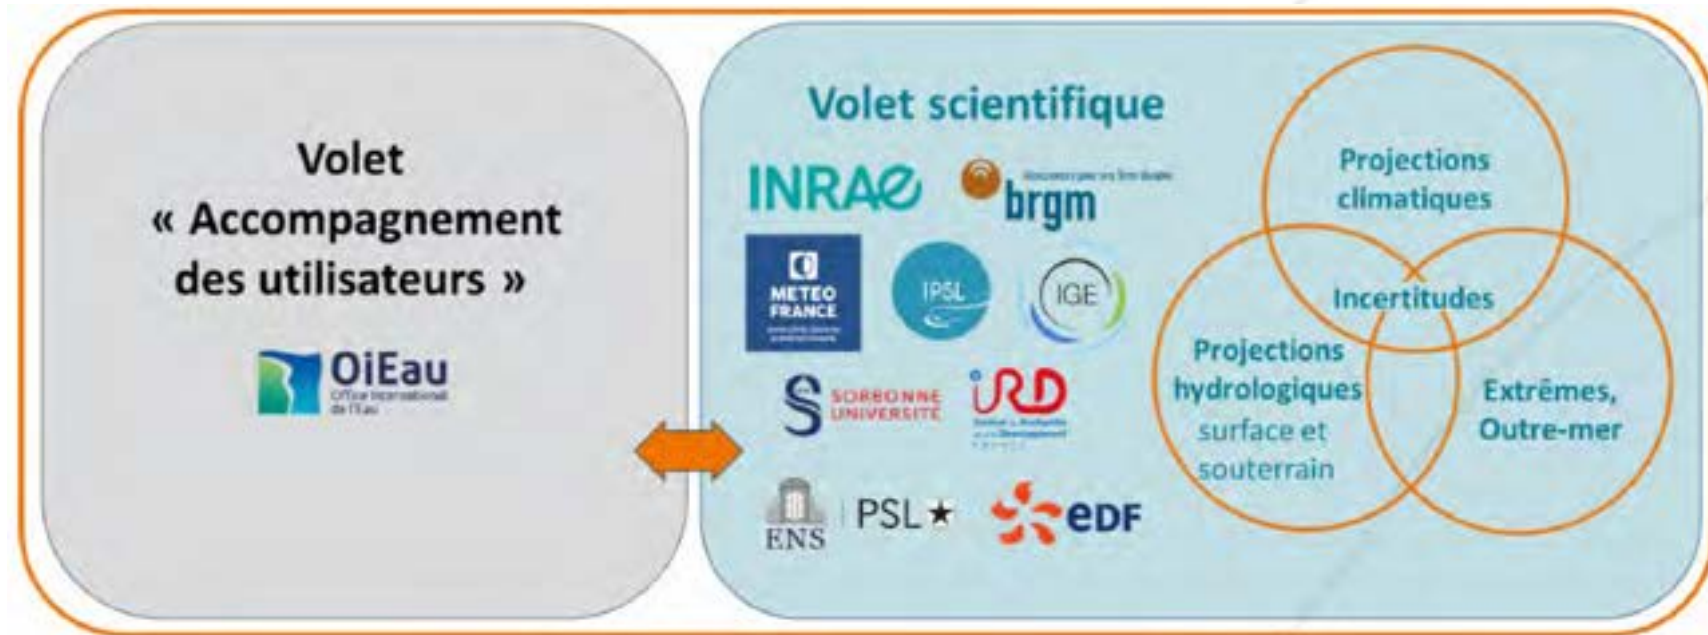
Volet « Accompagnement des utilisateurs »

OiEau
Office International de l'Eau

Volet scientifique

INRAE

brgm

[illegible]

MÉTÉO FRANCE

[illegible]

IPSL

IGE

SORBONNE UNIVERSITÉ

IRD

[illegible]

ENS

PSL★

eDF

Projections climatiques

Incertitudes

Projections hydrologiques surface et souterrain

Extrêmes, Outre-mer